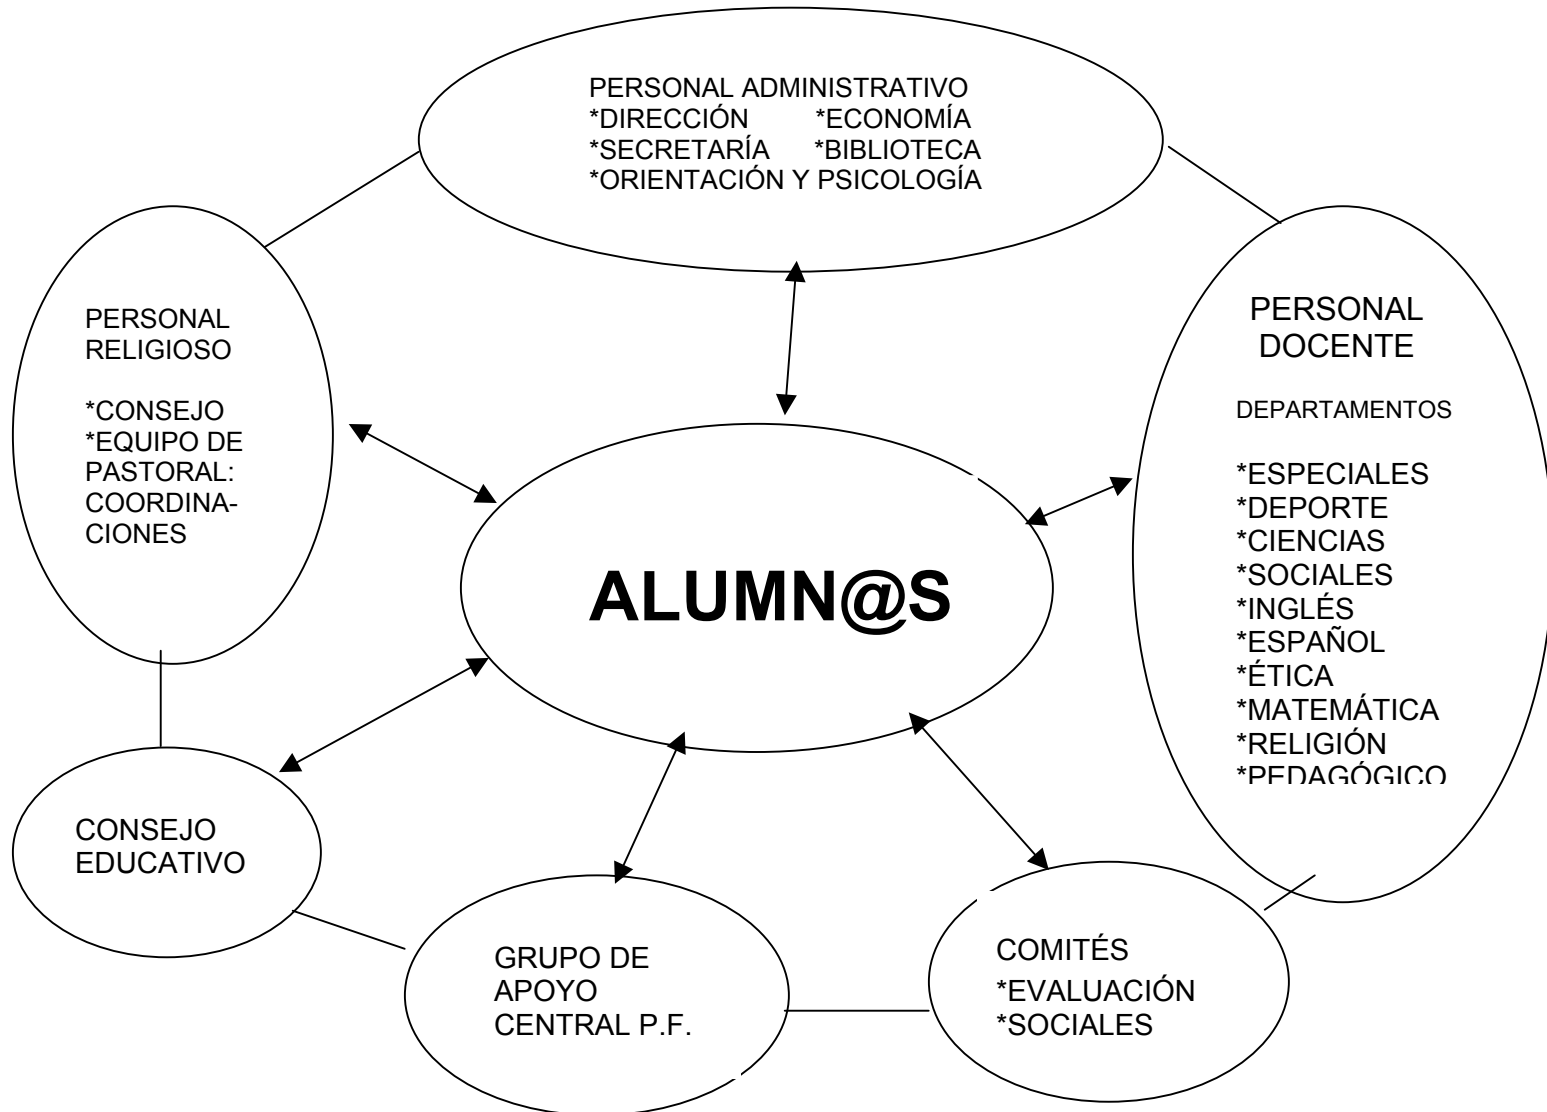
PERSONAL ADMINISTRATIVO
*DIRECCIÓN *ECONOMÍA
*SECRETARÍA *BIBLIOTECA
*ORIENTACIÓN Y PSICOLOGÍA

PERSONAL RELIGIOSO

*CONSEJO
*EQUIPO DE PASTORAL: COORDINACIONES

PERSONAL DOCENTE

DEPARTAMENTOS

*ESPECIALES
*DEPORTE
*CIENCIAS
*SOCIALES
*INGLÉS
*ESPAÑOL
*ÉTICA
*MATEMÁTICA
*RELIGIÓN
*PEDAGÓGICO

ALUMN@S

CONSEJO EDUCATIVO

GRUPO DE APOYO CENTRAL P.F.

COMITÉS
*EVALUACIÓN
*SOCIALES